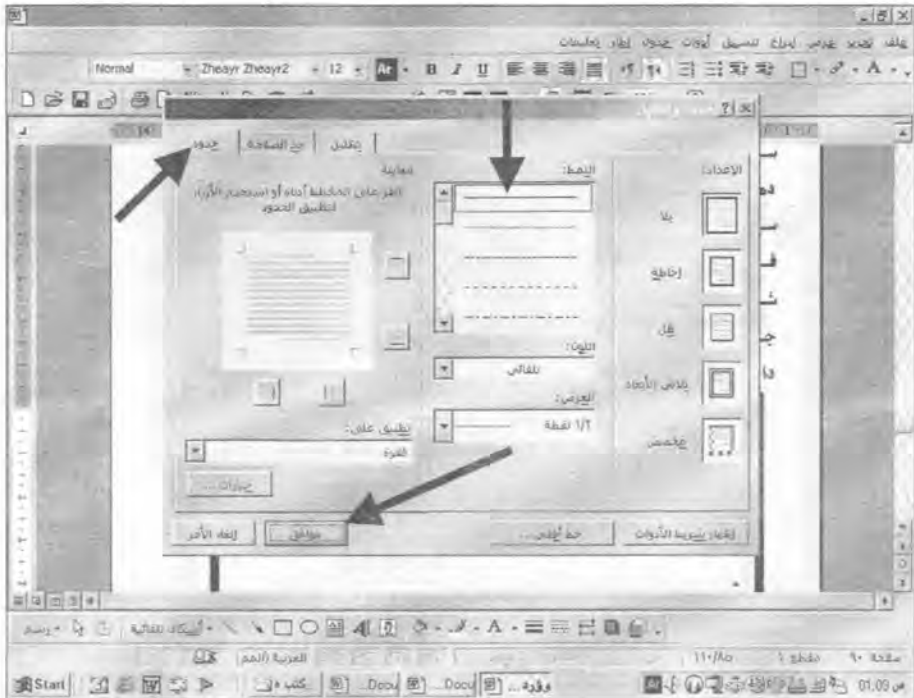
ملف تحرير عرض إدراج تنسيق أدوات جدول إطار تعليمات

Normal Zheayr Zheayr2 12

? X

حدود | حد الصفحة | تظليل

الإعداد: | النمط:

معاينة

انقر على المخطط أدناه أو استخدم الأزرار لتطبيق الحدود

بلا

إحاطة

ظل

ثلاثي الأبعاد

مخصص

اللون:

تلقائي

العرض:

1/2 نقطة

تطبيق على:

الفقرة

خيارات...

إظهار شريط الأدوات | خط أفقي... | موافق | إلغاء الأمر

رسم | أشكال تلقائية

صفحة 1 | المقطع 1 | 1/1 | العربية (المم

Start | وورد ... | Docu | Docu | كتب | 01:09 م